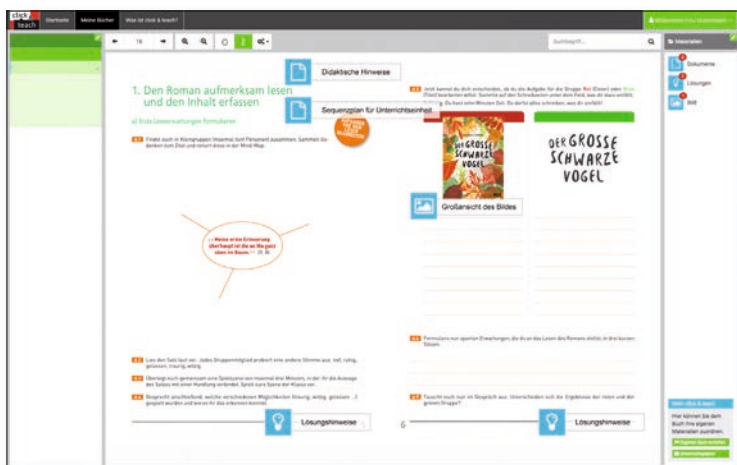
click & teach

Startseite

Meine Bücher

Was ist click & teach?

Willkommen

16

Suchbegriff...

Materialien

Dokumente

Lösungen

Bild

Didaktische Hinweise

Sequenzplan für Unterrichtseinheit

1. Den Roman aufmerksam lesen und den Inhalt erfassen

a) Erste Leseerwartungen formulieren

1.1 Findet euch in Kleingruppen zusammen. Sammelt Gedanken zum Zitat und notiert diese in der Mind-Map.

„Meine erste Erinnerung überhaupt ist die an Mo ganz oben im Baum." (S. 9)

DER GROSSE SCHWARZE VOGEL

DER GROSSE SCHWARZE VOGEL

Großansicht des Bildes

1.4 Formuliere nun eigene Erwartungen, die du an das Lesen des Romans stellst, in drei kurzen Sätzen.

1.5 Tauscht euch nun im Gespräch aus: Unterscheiden sich die Ergebnisse der roten und der grünen Gruppe?

1.2 Lies den Satz laut vor. Jedes Gruppenmitglied probiert eine andere Stimme aus: laut, ruhig, gelassen, traurig, witzig.

1.3 Überlegt euch gemeinsam eine Spielszene von maximal drei Minuten, in der ihr die Aussage des Satzes mit einer Handlung verbindet. Spielt eure Szene der Klasse vor.

Lösungshinweise

6

Lösungshinweise

Hier können Sie dem Buch Ihre eigenen Materialien zuordnen.